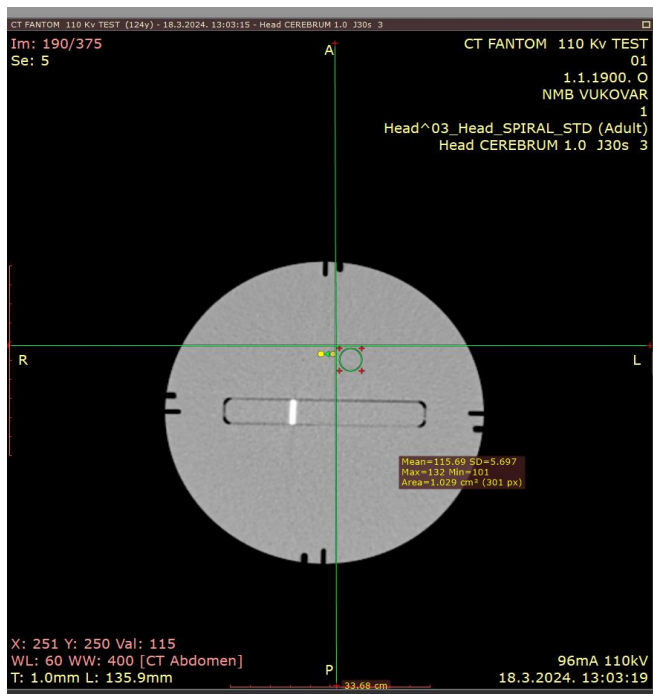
CT FANTOM 110 Kv TEST (124y) - 18.3.2024. 13:03:15 - Head CEREBRUM 1.0 J30s 3

Im: 190/375
Se: 5

CT FANTOM 110 Kv TEST
01
1.1.1900. O
NMB VUKOVAR
1
Head^03_Head_SPIRAL_STD (Adult)
Head CEREBRUM 1.0 J30s 3

A

R

L

Mean=115.69 SD=5.697
Max=132 Min=101
Area=1.029 cm² (301 px)

P

X: 251 Y: 250 Val: 115
WL: 60 WW: 400 [CT Abdomen]
T: 1.0mm L: 135.9mm

33.68 cm

96mA 110kV
18.3.2024. 13:03:19